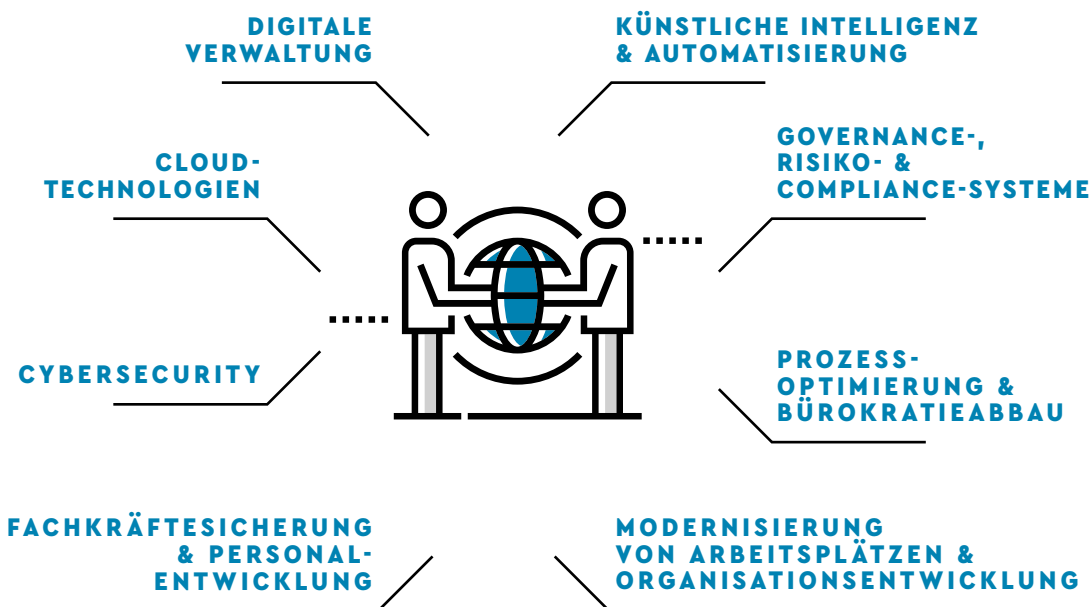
DIGITALE VERWALTUNG

KÜNSTLICHE INTELLIGENZ & AUTOMATISIERUNG

CLOUD-TECHNOLOGIEN

GOVERNANCE-, RISIKO- & COMPLIANCE-SYSTEME

CYBERSECURITY

PROZESS-OPTIMIERUNG & BÜROKRATIEABBAU

FACHKRÄFTESICHERUNG & PERSONAL-ENTWICKLUNG

MODERNISIERUNG VON ARBEITSPLÄTZEN & ORGANISATIONSENTWICKLUNG